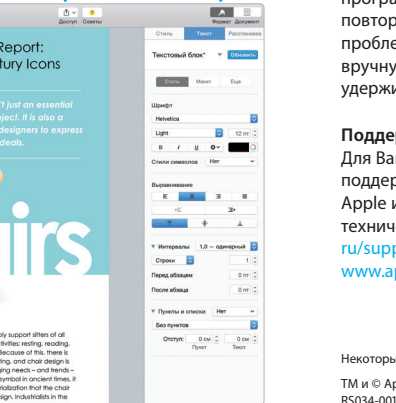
Доступ Советы
Формат Документ
Report:
tury Icons
't just an essential
bject. It is also a
designers to express
deals.
irs
ply support sitters of all
tivities: resting, reading,
Because of this, there is
ting, and chair design is
ging needs – and trends –
symbol in ancient times, it
rialization that the chair
sign. Industrialists in the
Стиль Текст Расстановка
Текстовый блок* Обновить
Стиль Макет Еще
Шрифт
Helvetica
Light 12 пт
B I U
Стили символов Нет
Выравнивание
Интервалы 1,0 – одинарный
Строки 1
Перед абзацем 0 пт
После абзаца 0 пт
Пункты и списки Нет
Без пунктов
Отступ: 0 см 0 см
Пункт Текст
програ
повтор
пробле
вручну
удержи
Подде
Для Ва
поддер
Apple и
технич
ru/supp
www.ap
Некоторы
TM и © Ap
RS034-001